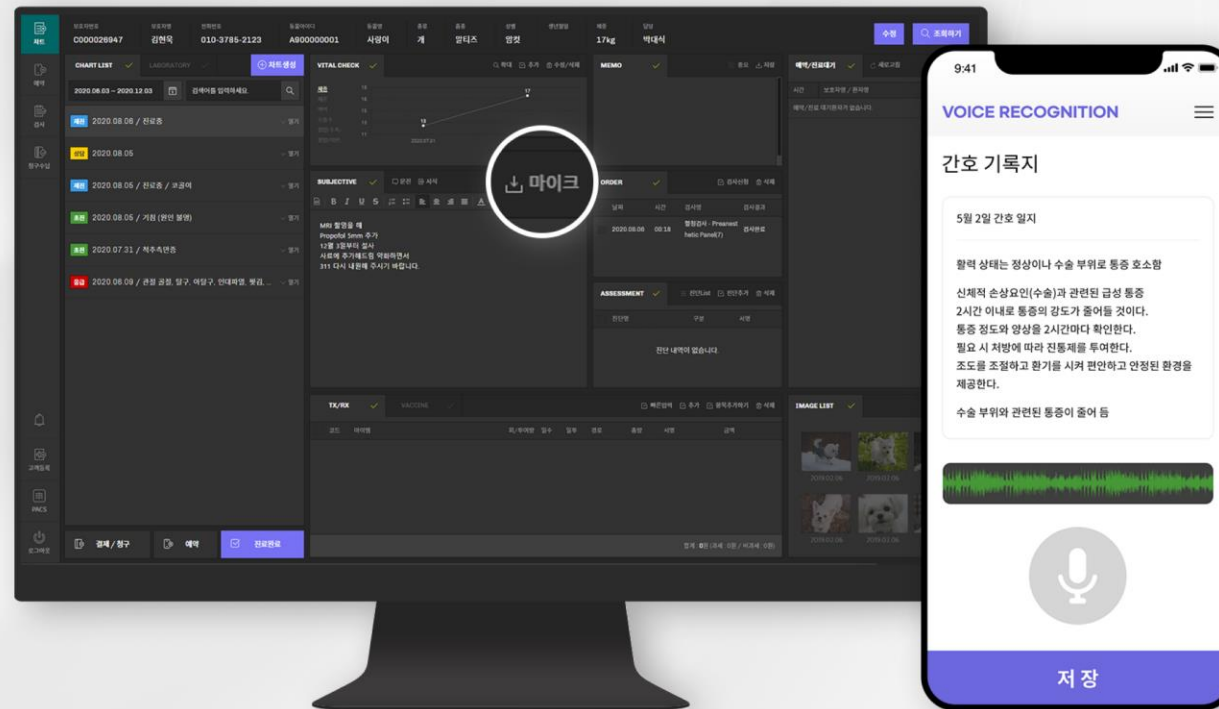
차트

C000026947 김현욱 010-3785-2123 A900000001 사랑이 개 말티즈 땅콩 17kg 박대식

수정 조회하기

CHART LIST LABORATORY 차트생성

2020.08.03 ~ 2020.12.03

재진 2020.08.06 / 진료중

보류 2020.08.05

재진 2020.08.05 / 진료중 / 코골이

초진 2020.08.05 / 기침 (원인 불명)

초진 2020.07.31 / 척추측만증

응급 2020.08.09 / 관절 골절, 탈구, 야탈구, 인대파열, 쌍김, ...

VITAL CHECK

MEMO

SUBJECTIVE

MRI 촬영을 해
Propofol 5mm 추가
12월 3일부터 잘사
사료에 추가해드림 약화하면서
3일 다시 내원해 주시기 바랍니다.

마이크

ORDER

2020.08.06 검사완료

ASSESSMENT

진단 내역이 없습니다.

TX/RX VACCINE

IMAGE LIST

결제 / 청구 예약 진료완료

PACS

9:41

VOICE RECOGNITION

간호 기록지

5월 2일 간호 일지

활력 상태는 정상이나 수술 부위로 통증 호소함

신체적 손상요인(수술)과 관련된 급성 통증
2시간 이내로 통증의 강도가 줄어들 것이다.
통증 정도와 양상을 2시간마다 확인한다.
필요 시 처방에 따라 진통제를 투여한다.
조도를 조절하고 환기를 시켜 편안하고 안정된 환경을 제공한다.

수술 부위와 관련된 통증이 줄어 듬

저 장